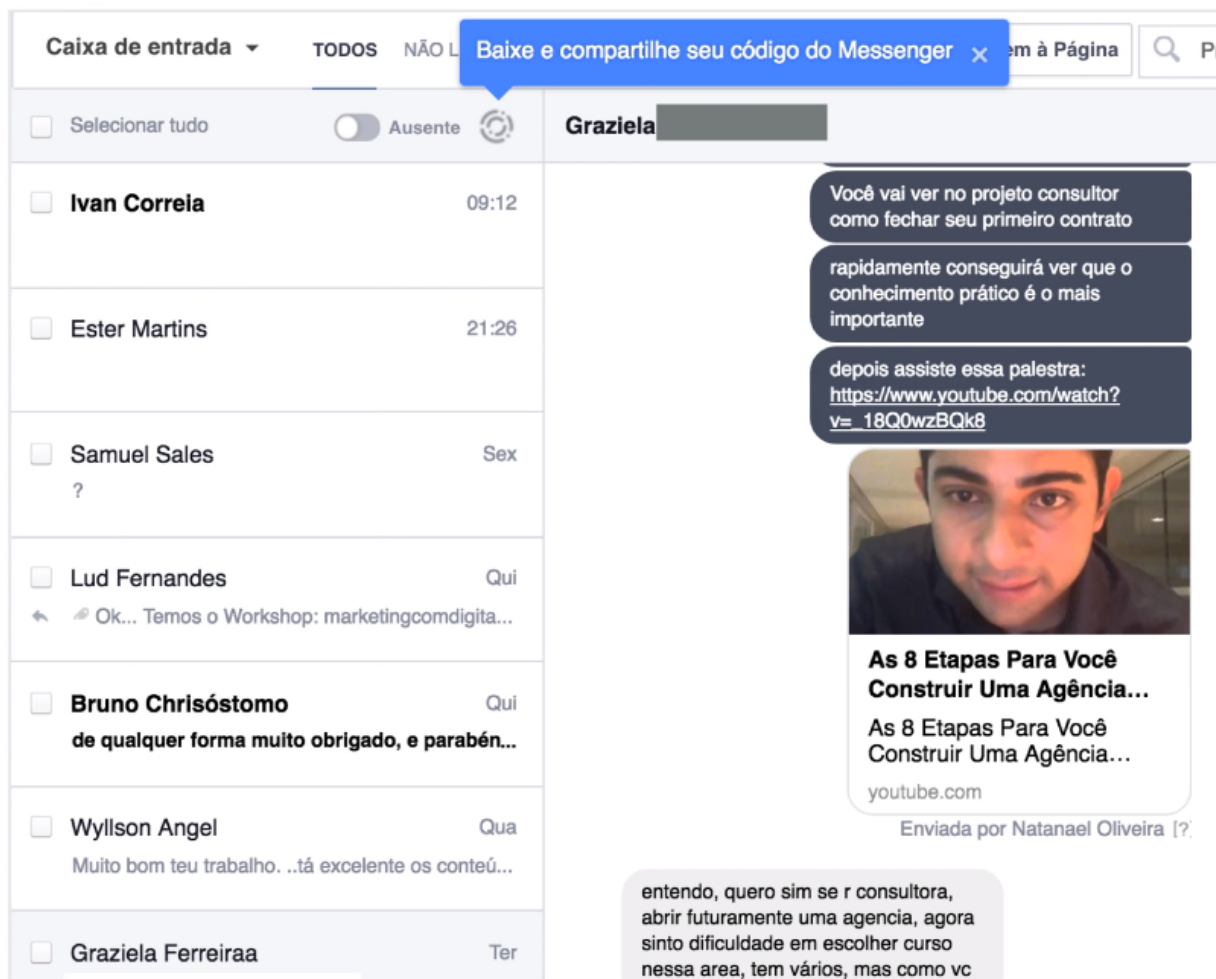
Caixa de entrada TODOS NÃO L

Baixe e compartilhe seu código do Messenger ×

em à Página

P

Selecionar tudo

Ausente

Graziela

Ivan Correia 09:12

Ester Martins 21:26

Samuel Sales Sex
?

Lud Fernandes Qui
Ok... Temos o Workshop: marketingcomdigita...

Bruno Chrisóstomo Qui
de qualquer forma muito obrigado, e parabén...

Wyllson Angel Qua
Muito bom teu trabalho. ..tá excelente os conteú...

Graziela Ferreiraa Ter

Você vai ver no projeto consultor como fechar seu primeiro contrato

rapidamente conseguirá ver que o conhecimento prático é o mais importante

depois assiste essa palestra: https://www.youtube.com/watch?v=_18Q0wzBQk8

As 8 Etapas Para Você Construir Uma Agência…

As 8 Etapas Para Você Construir Uma Agência…

youtube.com

Enviada por Natanael Oliveira [?]

entendo, quero sim se r consultora, abrir futuramente uma agencia, agora sinto dificuldade em escolher curso nessa area, tem vários, mas como vc